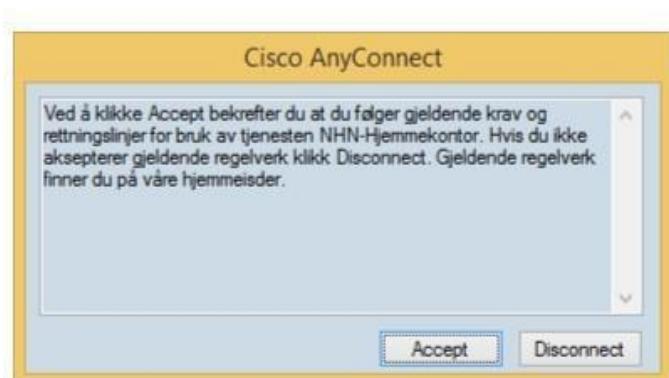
Cisco AnyConnect

Ved å klikke Accept bekrefter du at du følger gjeldende krav og retningslinjer for bruk av tjenesten NHN-Hjemmekontor. Hvis du ikke aksepterer gjeldende regelverk klikk Disconnect. Gjeldende regelverk finner du på våre hjemmeisder.

Accept

Disconnect